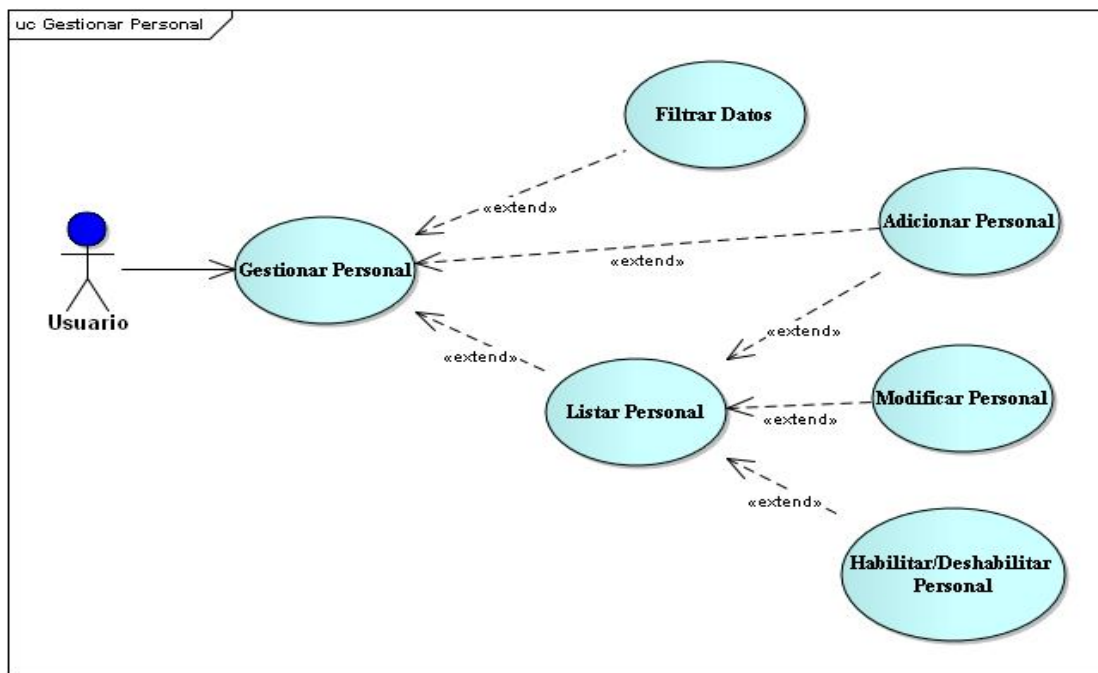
uc Gestionar Personal

Filtrar Datos

«extend»

Adicionar Personal

Usuario

Gestionar Personal

«extend»

«extend»

«extend»

Listar Personal

Modificar Personal

«extend»

«extend»

Habilitar/Deshabilitar Personal